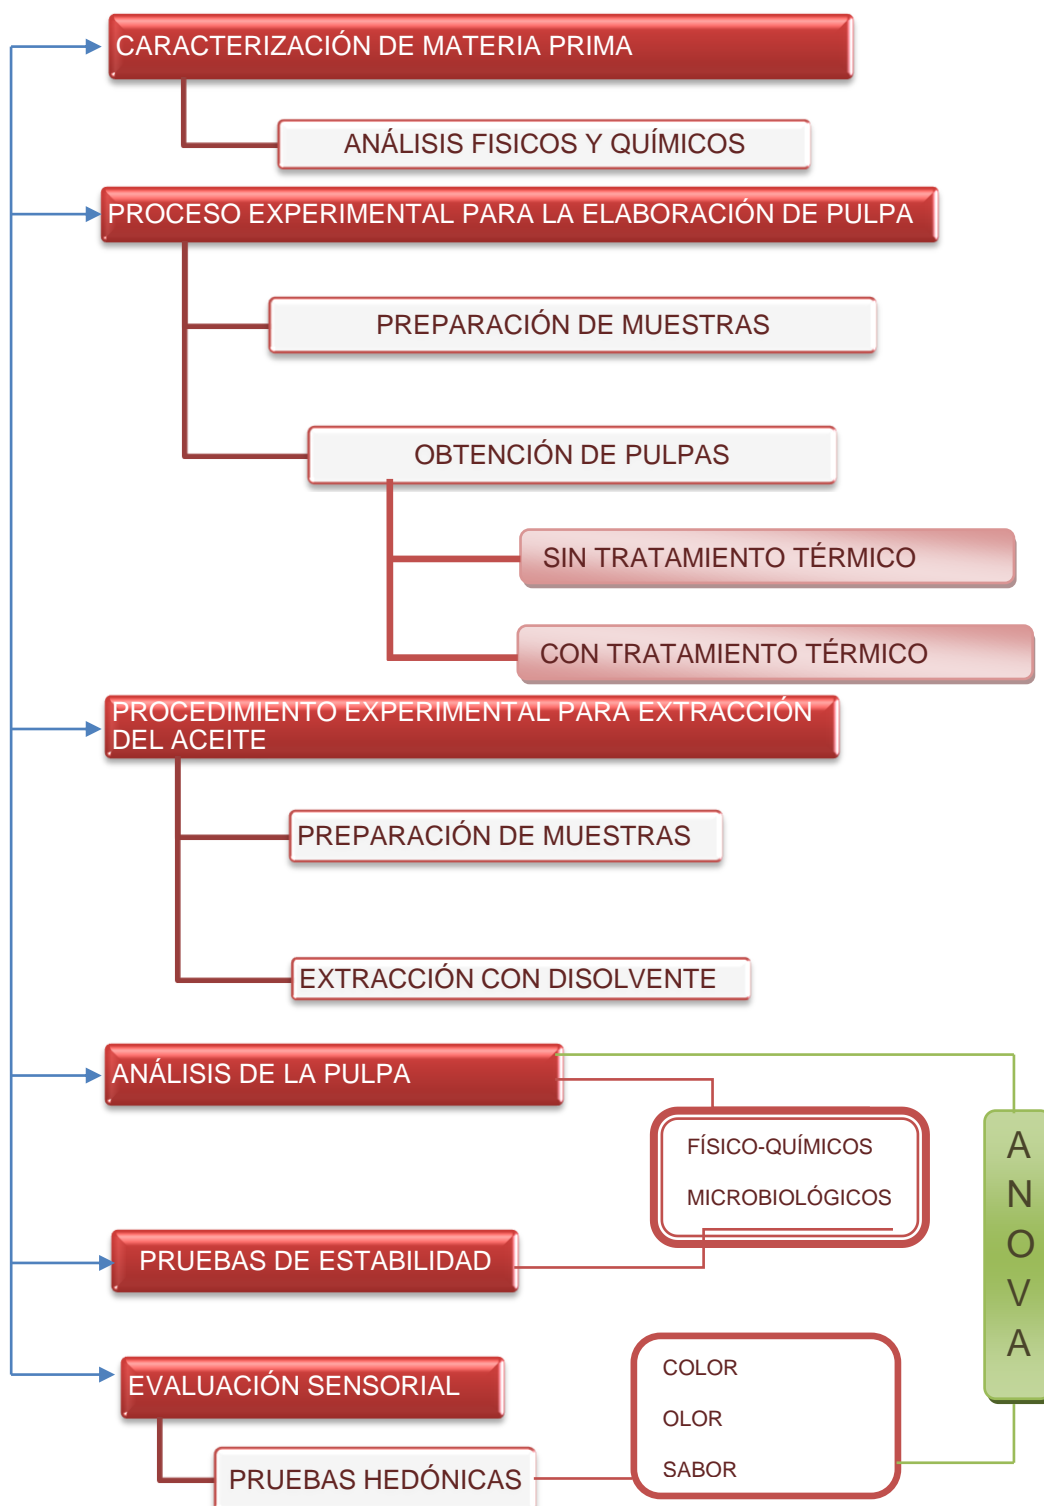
CARACTERIZACIÓN DE MATERIA PRIMA

ANÁLISIS FISICOS Y QUÍMICOS

PROCESO EXPERIMENTAL PARA LA ELABORACIÓN DE PULPA

PREPARACIÓN DE MUESTRAS

OBTENCIÓN DE PULPAS

SIN TRATAMIENTO TÉRMICO

CON TRATAMIENTO TÉRMICO

PROCEDIMIENTO EXPERIMENTAL PARA EXTRACCIÓN DEL ACEITE

PREPARACIÓN DE MUESTRAS

EXTRACCIÓN CON DISOLVENTE

ANÁLISIS DE LA PULPA

FÍSICO-QUÍMICOS

MICROBIOLÓGICOS

PRUEBAS DE ESTABILIDAD

EVALUACIÓN SENSORIAL

PRUEBAS HEDÓNICAS

COLOR

OLOR

SABOR

A N O V A